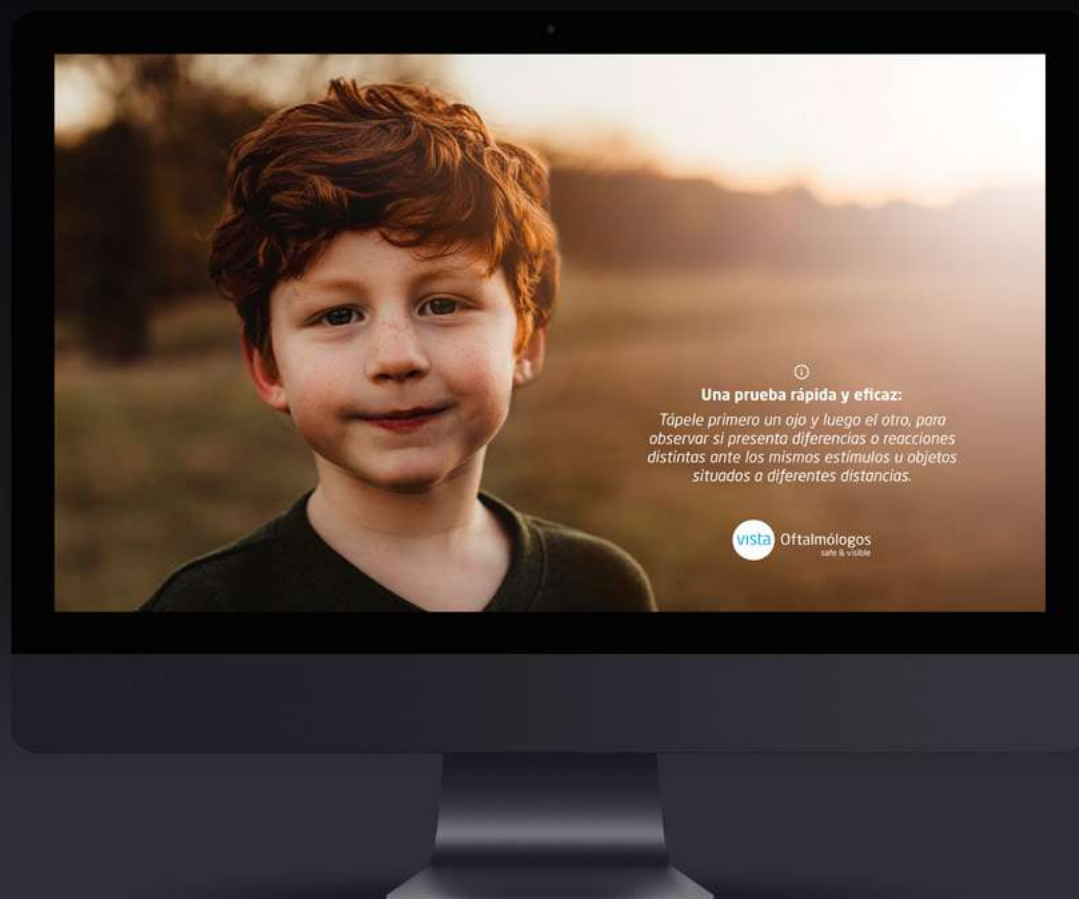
Una prueba rápida y eficaz:

Tápele primero un ojo y luego el otro, para observar si presenta diferencias o reacciones distintas ante los mismos estímulos u objetos situados a diferentes distancias.

vista Oftalmólogos
safe & visible